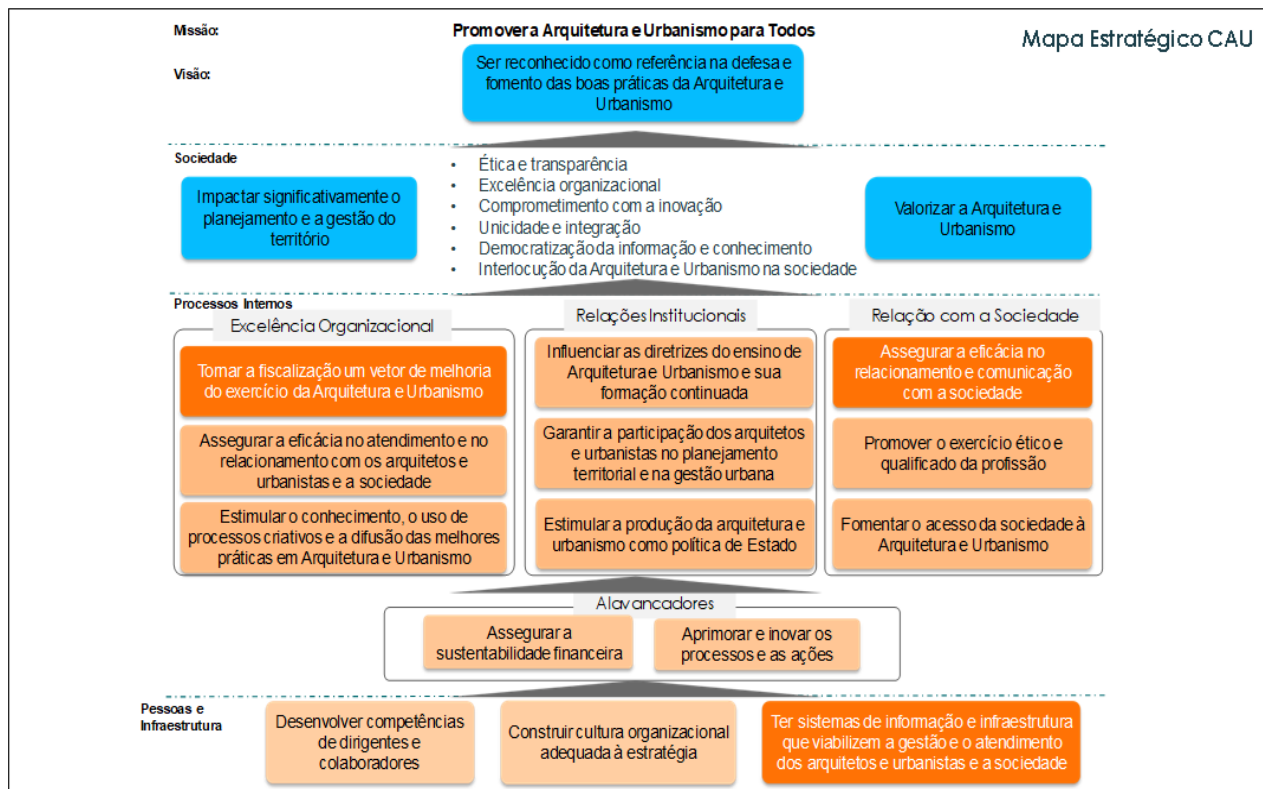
Missão:

Promover a Arquitetura e Urbanismo para Todos

Mapa Estratégico CAU

Visão:

Ser reconhecido como referência na defesa e fomento das boas práticas da Arquitetura e Urbanismo

Sociedade

Impactar significativamente o planejamento e a gestão do território

- Ética e transparência
- Excelência organizacional
- Comprometimento com a inovação
- Unicidade e integração
- Democratização da informação e conhecimento
- Interlocução da Arquitetura e Urbanismo na sociedade

Valorizar a Arquitetura e Urbanismo

Processos Internos

Excelência Organizacional

Tornar a fiscalização um vetor de melhoria do exercício da Arquitetura e Urbanismo

Assegurar a eficácia no atendimento e no relacionamento com os arquitetos e urbanistas e a sociedade

Estimular o conhecimento, o uso de processos criativos e a difusão das melhores práticas em Arquitetura e Urbanismo

Relações Institucionais

Influenciar as diretrizes do ensino de Arquitetura e Urbanismo e sua formação continuada

Garantir a participação dos arquitetos e urbanistas no planejamento territorial e na gestão urbana

Estimular a produção da arquitetura e urbanismo como política de Estado

Relação com a Sociedade

Assegurar a eficácia no relacionamento e comunicação com a sociedade

Promover o exercício ético e qualificado da profissão

Fomentar o acesso da sociedade à Arquitetura e Urbanismo

Alavancadores

Assegurar a sustentabilidade financeira

Aprimorar e inovar os processos e as ações

Pessoas e Infraestrutura

Desenvolver competências de dirigentes e colaboradores

Construir cultura organizacional adequada à estratégia

Ter sistemas de informação e infraestrutura que viabilizem a gestão e o atendimento dos arquitetos e urbanistas e a sociedade